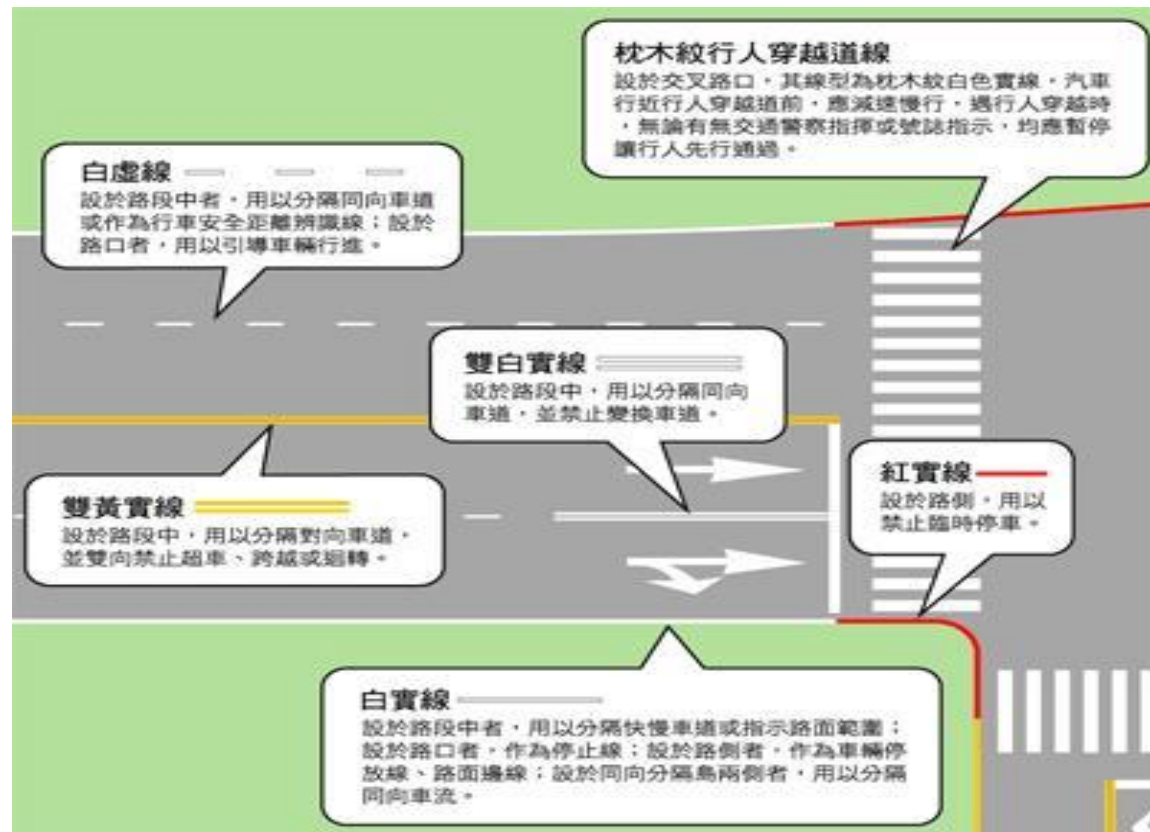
枕木紋行人穿越道線
設於交叉路口，其線型為枕木紋白色實線，汽車行近行人穿越道前，應減速慢行，遇行人穿越時，無論有無交通警察指揮或號誌指示，均應暫停讓行人先行通過。

白虛線
設於路段中者，用以分隔同向車道或作為行車安全距離辨識線；設於路口者，用以引導車輛行進。

雙白實線
設於路段中，用以分隔同向車道，並禁止變換車道。

雙黃實線
設於路段中，用以分隔對向車道，並雙向禁止超車、跨越或迴轉。

紅實線
設於路側，用以禁止臨時停車。

白實線
設於路段中者，用以分隔快慢車道或指示路面範圍；設於路口者，作為停止線；設於路側者，作為車輛停放線、路面邊線；設於同向分隔島兩側者，用以分隔同向車流。